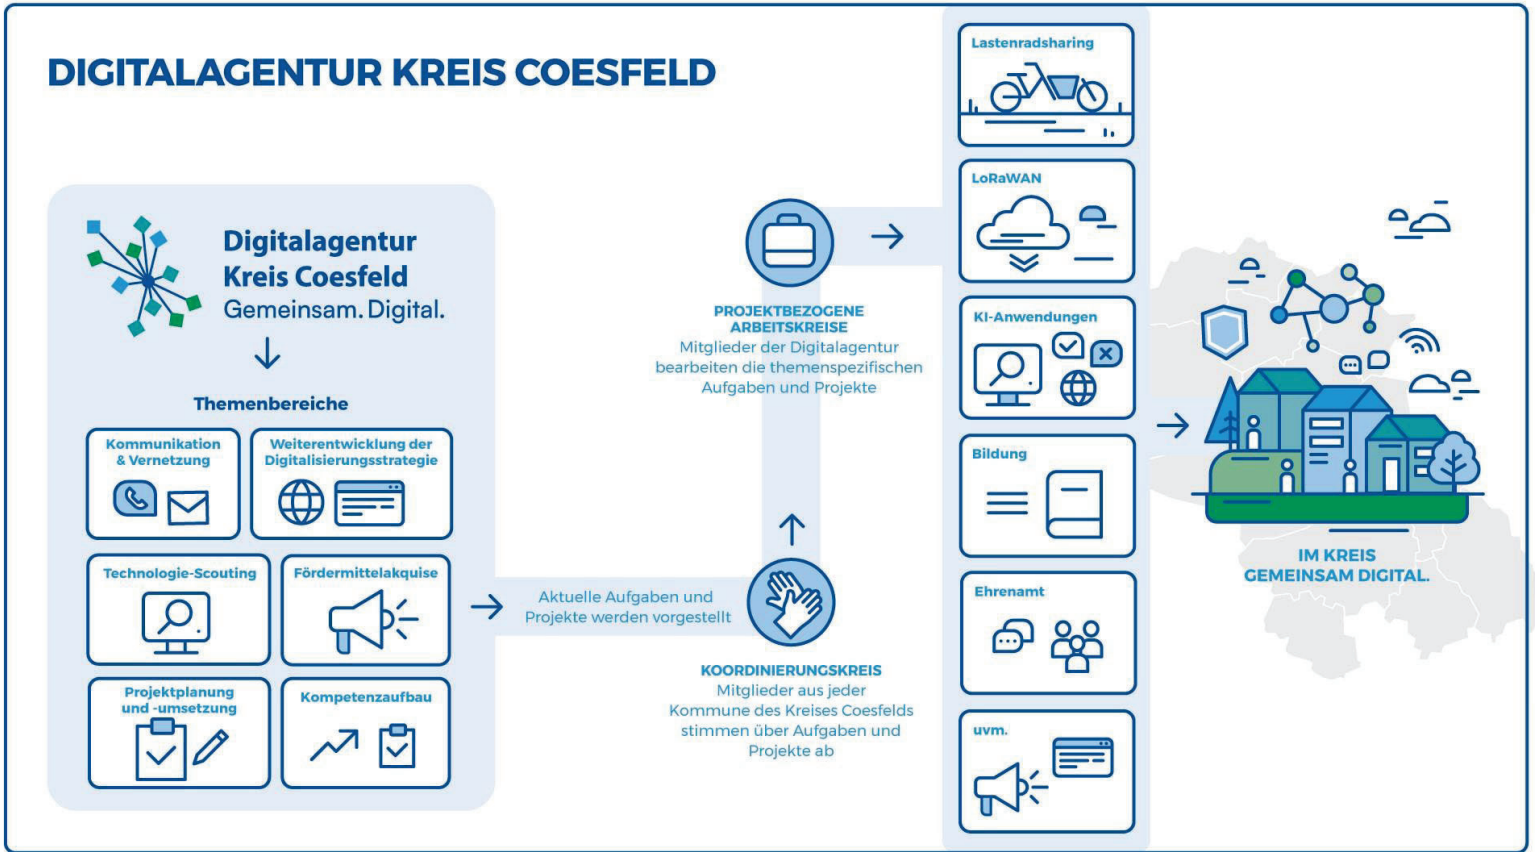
DIGITALAGENTUR KREIS COESFELD

Digitalagentur
Kreis Coesfeld
Gemeinsam. Digital.

Themenbereiche

Kommunikation & Vernetzung

Weiterentwicklung der Digitalisierungsstrategie

Technologie-Scouting

Fördermittelakquise

Projektplanung und -umsetzung

Kompetenzaufbau

Aktuelle Aufgaben und Projekte werden vorgestellt

KOORDINIERUNGSKREIS
Mitglieder aus jeder Kommune des Kreises Coesfelds stimmen über Aufgaben und Projekte ab

PROJEKTBEZOGENE ARBEITSKREISE
Mitglieder der Digitalagentur bearbeiten die themenspezifischen Aufgaben und Projekte

Lastenradsharing

LoRaWAN

KI-Anwendungen

Bildung

Ehrenamt

uvm.

IM KREIS
GEMEINSAM DIGITAL.